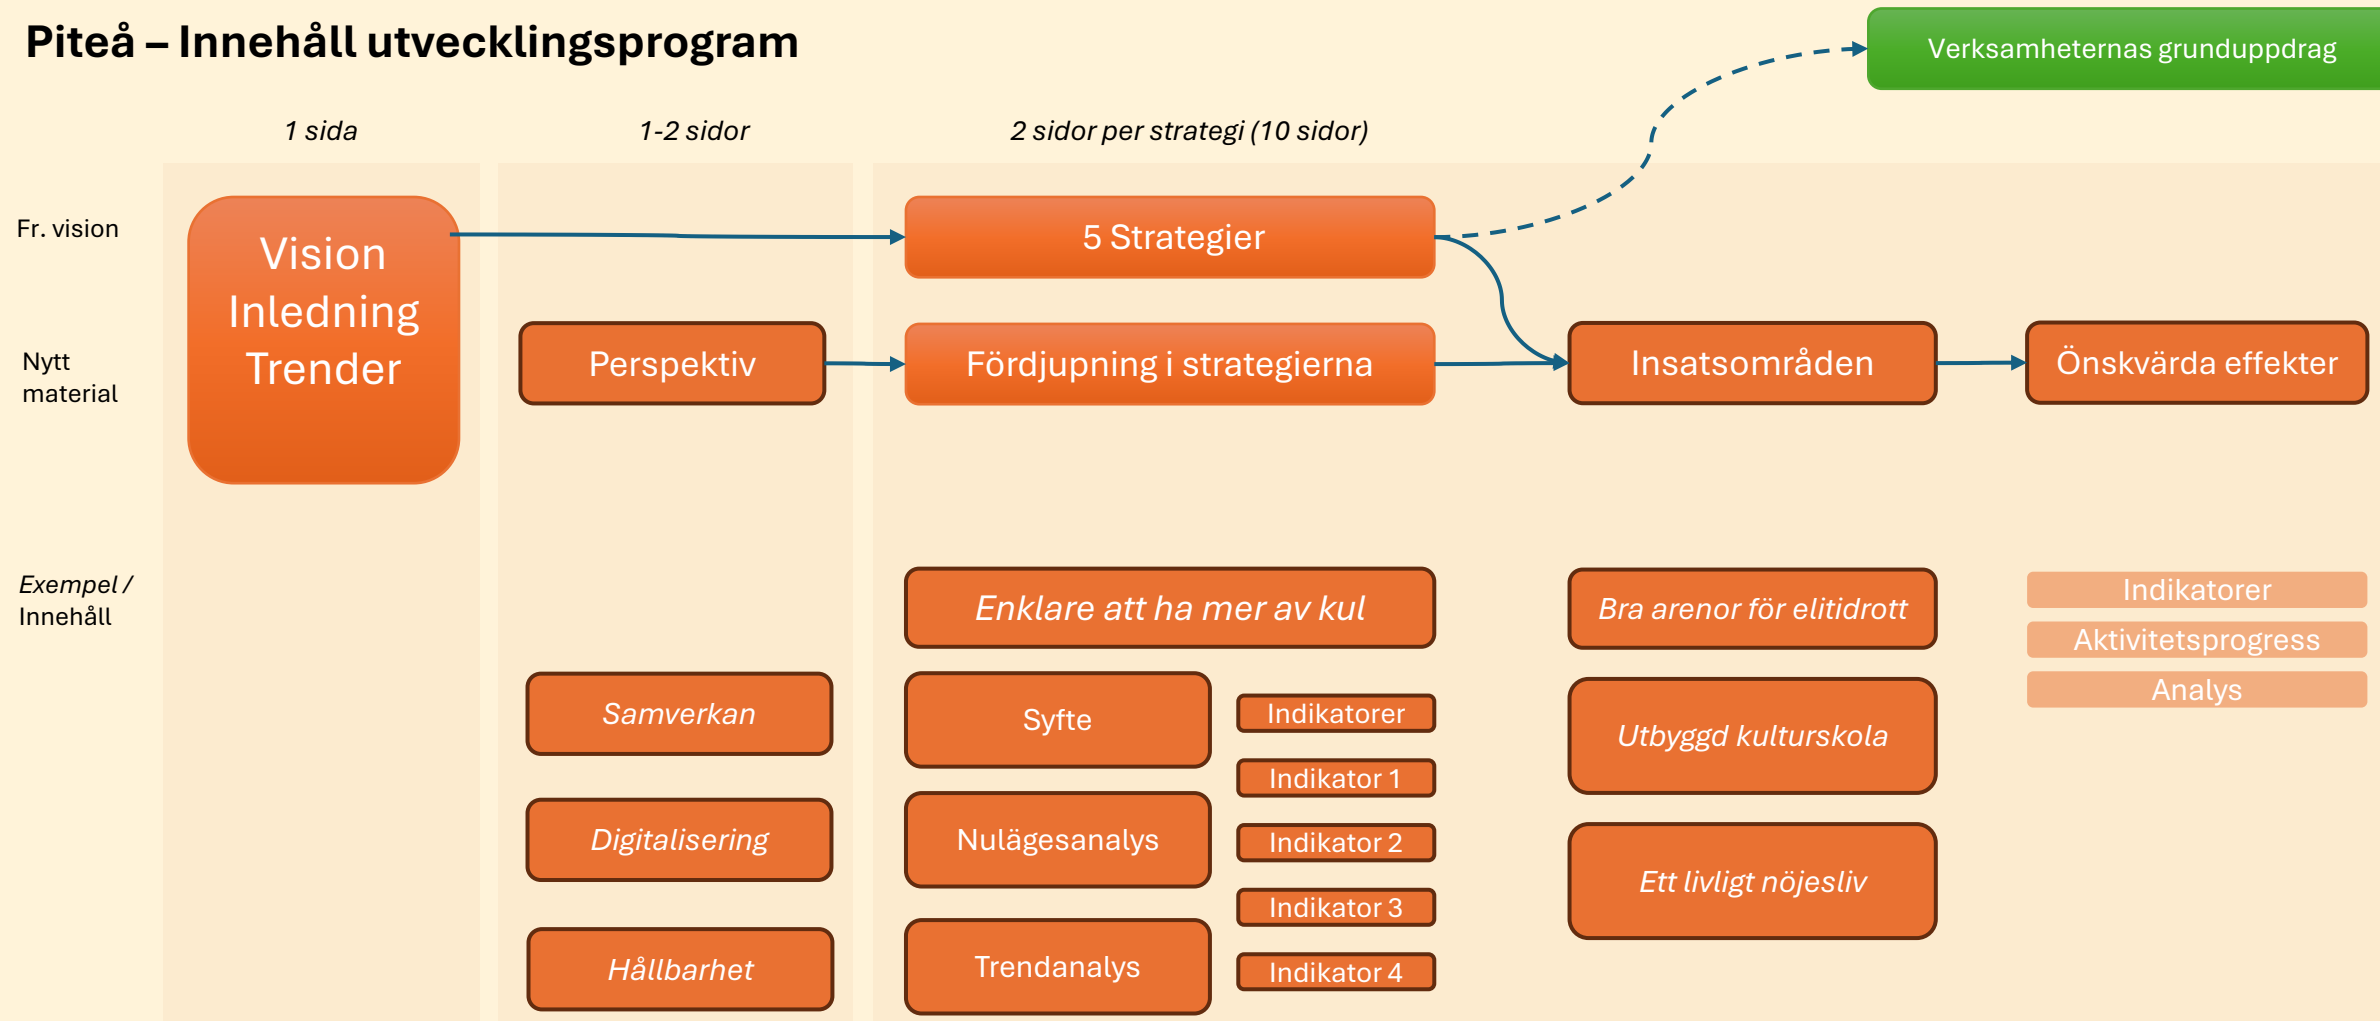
Piteå – Innehåll utvecklingsprogram

Verksamheternas grunduppdrag

1 sida

1-2 sidor

2 sidor per strategi (10 sidor)

Fr. vision

Nytt material

Exempel / Innehåll

Vision Inledning Trender

5 Strategier

Perspektiv

Fördjupning i strategierna

Insatsområden

Önskvärda effekter

Enklare att ha mer av kul

Bra arenor för elitidrott

Indikatorer

Aktivitetsprogress

Analys

Samverkan

Syfte

Indikatorer

Utbyggd kulturskola

Indikator 1

Digitalisering

Nulägesanalys

Indikator 2

Ett livligt nöjesliv

Indikator 3

Hållbarhet

Trendanalys

Indikator 4